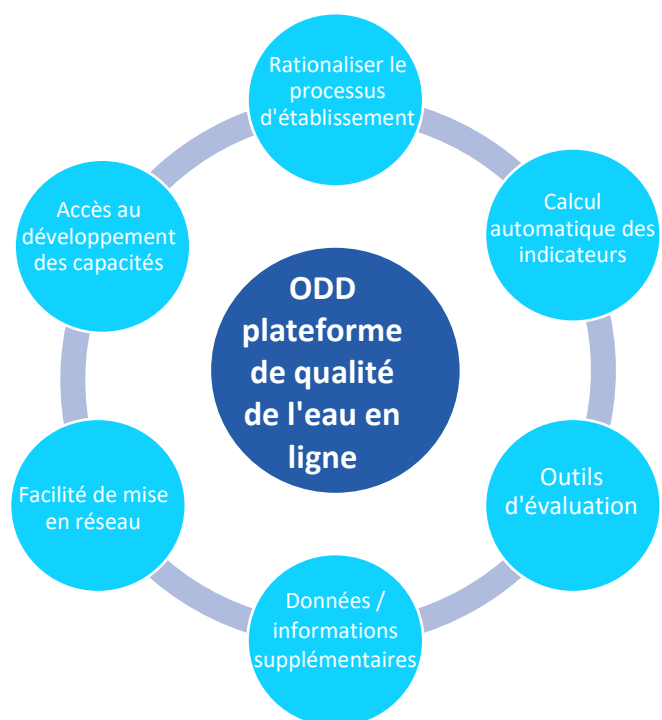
Rationaliser le processus d'établissement

Calcul automatique des indicateurs

Outils d'évaluation

Données / informations supplémentaires

Facilité de mise en réseau

Accès au développement des capacités

ODD plateforme de qualité de l'eau en ligne